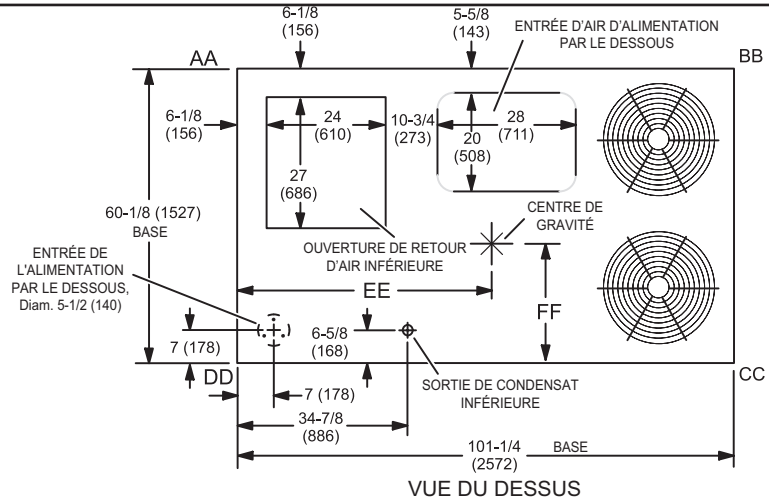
6-1/8
(156)

5-5/8
(143)

ENTRÉE D'AIR D'ALIMENTATION
PAR LE DESSOUS

AA

BB

6-1/8
(156)

24
(610)

10-3/4
(273)

28
(711)

20
(508)

27
(686)

60-1/8 (1527)
BASE

CENTRE DE
GRAVITÉ

OUVERTURE DE RETOUR
D'AIR INFÉRIEURE

ENTRÉE DE
L'ALIMENTATION
PAR LE DESSOUS,
Diam. 5-1/2 (140)

EE

FF

6-5/8
(168)

7 (178)

DD

CC

7 (178)

SORTIE DE CONDENSAT
INFÉRIEURE

34-7/8
(886)

101-1/4
(2572)

BASE

VUE DU DESSUS